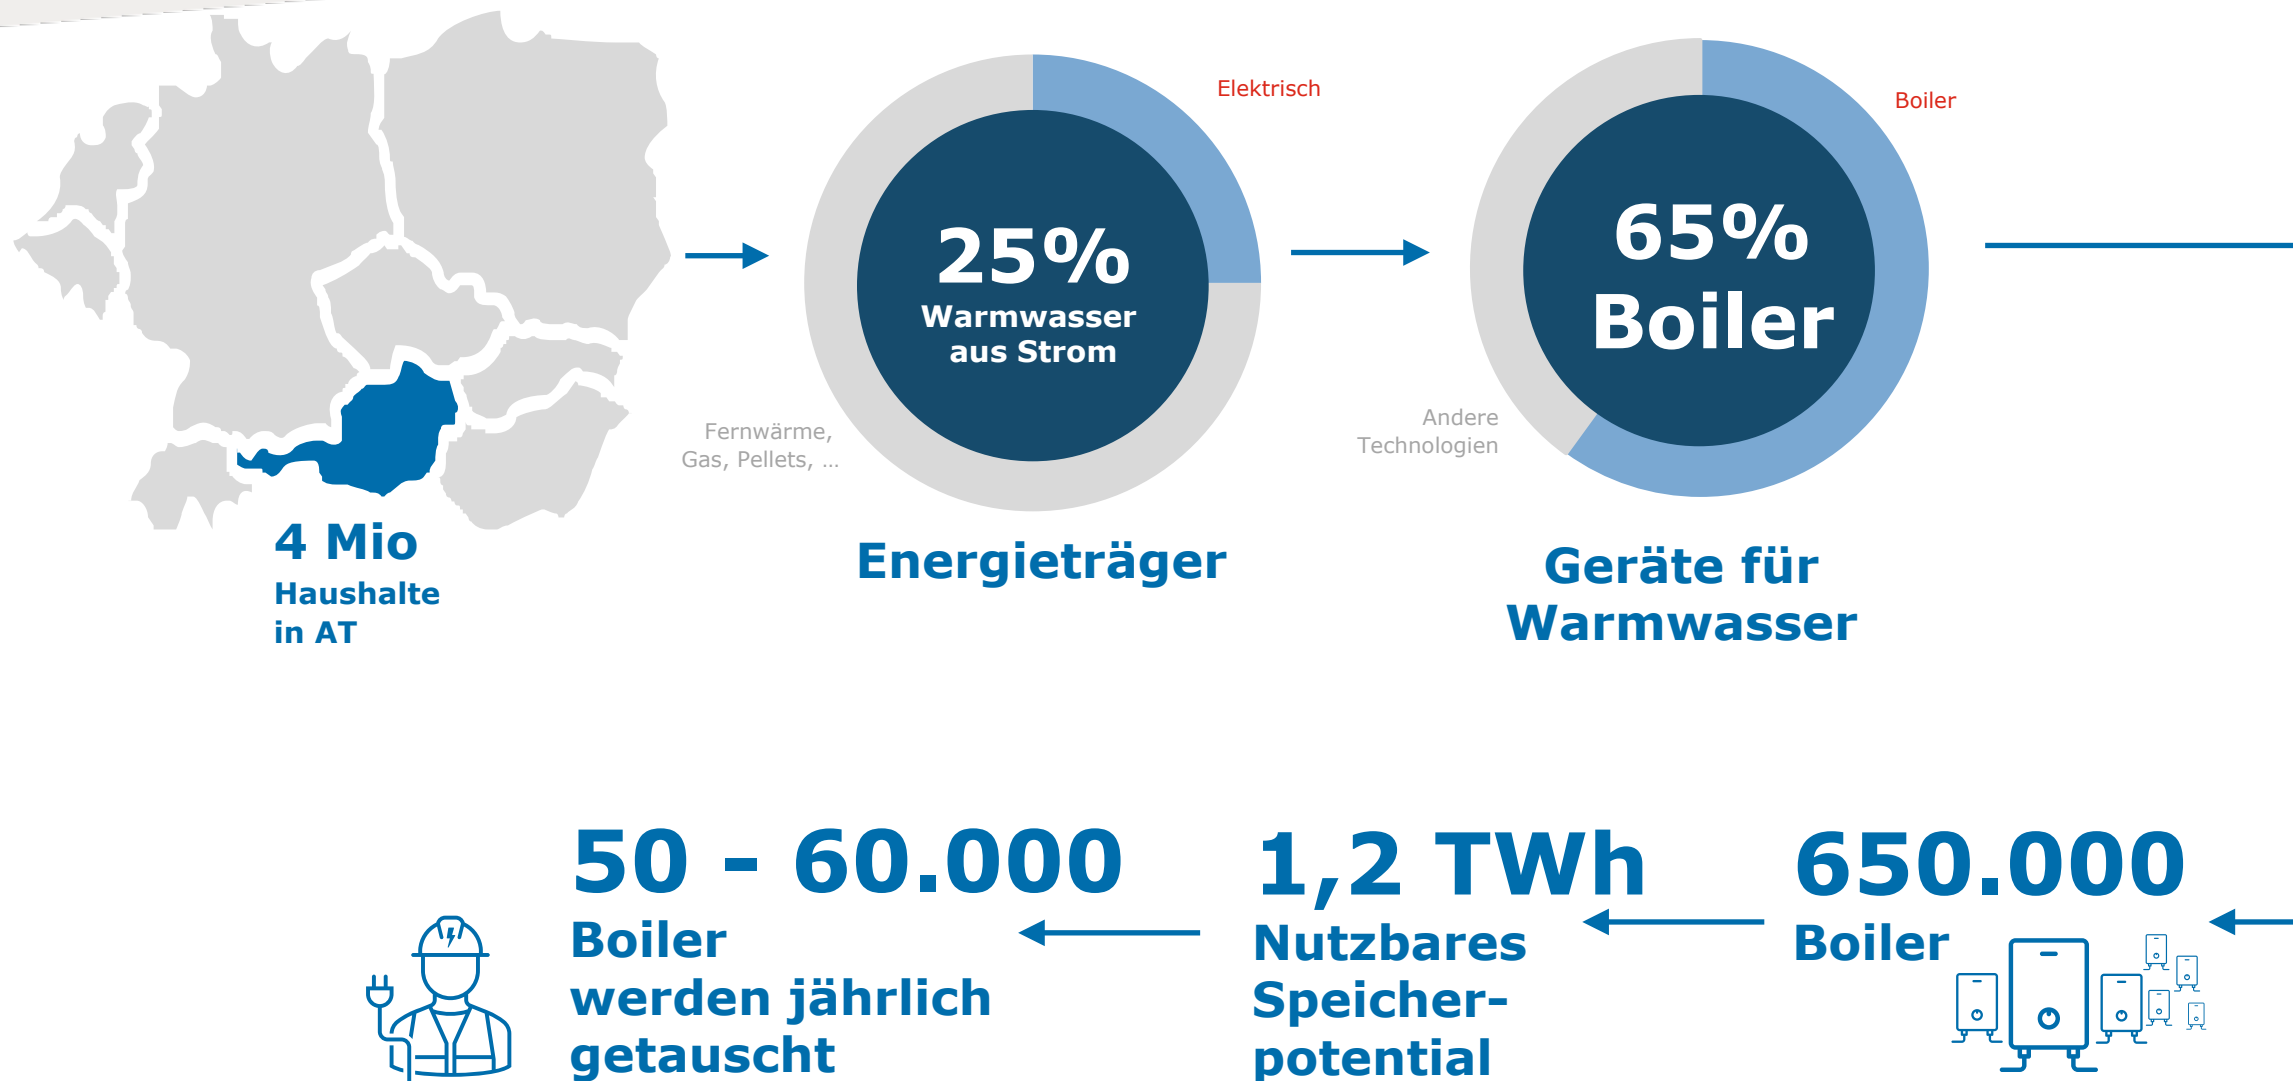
4 Mio
Haushalte
in AT

Elektrisch

25%
Warmwasser
aus Strom

Fernwärme,
Gas, Pellets, ...

Energieträger

Boiler

65%
Boiler

Andere
Technologien

Geräte für
Warmwasser

50 - 60.000
Boiler
werden jährlich
getauscht

1,2 TWh
Nutzbares
Speicherpotential

650.000
Boiler